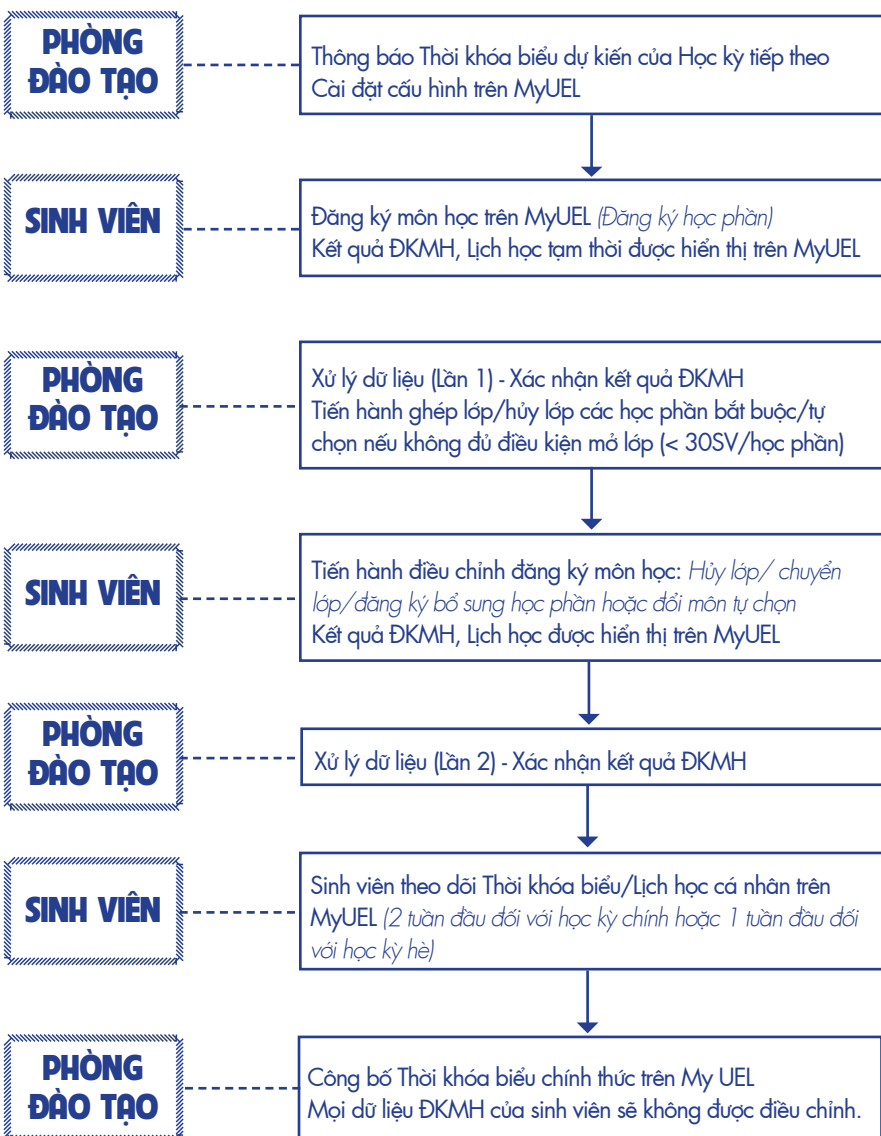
PHÒNG ĐÀO TẠO

Thông báo Thời khóa biểu dự kiến của Học kỳ tiếp theo
Cài đặt cấu hình trên MyUEL

SINH VIÊN

Đăng ký môn học trên MyUEL (Đăng ký học phần)
Kết quả ĐKMH, Lịch học tạm thời được hiển thị trên MyUEL

PHÒNG ĐÀO TẠO

Xử lý dữ liệu (Lần 1) - Xác nhận kết quả ĐKMH
Tiến hành ghép lớp/hủy lớp các học phần bắt buộc/tự chọn nếu không đủ điều kiện mở lớp (< 30SV/học phần)

SINH VIÊN

Tiến hành điều chỉnh đăng ký môn học: Hủy lớp/ chuyển lớp/đăng ký bổ sung học phần hoặc đổi môn tự chọn
Kết quả ĐKMH, Lịch học được hiển thị trên MyUEL

PHÒNG ĐÀO TẠO

Xử lý dữ liệu (Lần 2) - Xác nhận kết quả ĐKMH

SINH VIÊN

Sinh viên theo dõi Thời khóa biểu/Lịch học cá nhân trên MyUEL (2 tuần đầu đối với học kỳ chính hoặc 1 tuần đầu đối với học kỳ hè)

PHÒNG ĐÀO TẠO

Công bố Thời khóa biểu chính thức trên My UEL
Mọi dữ liệu ĐKMH của sinh viên sẽ không được điều chỉnh.